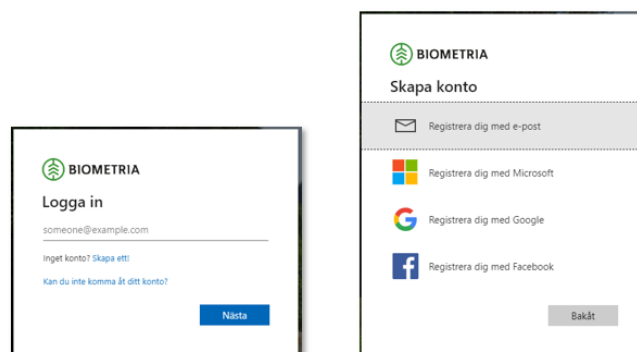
BIOMETRIA

Logga in

someone@example.com

Inget konto? Skapa ett!

Kan du inte komma åt ditt konto?

Nästa

BIOMETRIA

Skapa konto

Registrera dig med e-post

Registrera dig med Microsoft

Registrera dig med Google

Registrera dig med Facebook

Bakåt